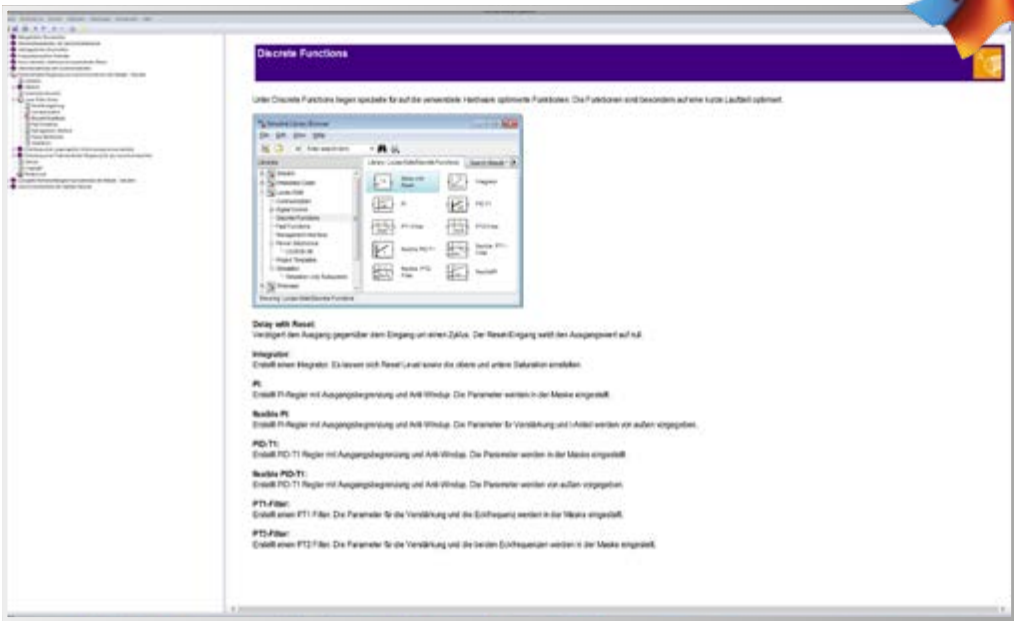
Discrete Functions

Unter Discrete Functions liegen spezielle für auf die verwendete Hardware optimierte Funktionen. Die Funktionen sind besonders auf eine kurze Laufzeit optimiert.

Delay with Reset:
Verzögert den Ausgang gegenüber dem Eingang um einen Zyklus. Der Reset-Eingang setzt den Ausgangswert auf null.

Integrator:
Erstellt einen Integrator. Es lassen sich Reset Level sowie die obere und untere Saturation einstellen.

PI:
Erstellt PI-Regler mit Ausgangsbegrenzung und Anti-Windup. Die Parameter werden in der Maske eingestellt.

flexible PI:
Erstellt PI-Regler mit Ausgangsbegrenzung und Anti-Windup. Die Parameter für Verstärkung und I-Anteil werden von außen vorgegeben.

PID-T1:
Erstellt PID-T1 Regler mit Ausgangsbegrenzung und Anti-Windup. Die Parameter werden in der Maske eingestellt.

flexible PID-T1:
Erstellt PID-T1 Regler mit Ausgangsbegrenzung und Anti-Windup. Die Parameter werden von außen vorgegeben.

PT1-Filter:
Erstellt einen PT1 Filter. Die Parameter für die Verstärkung und die Eckfrequenz werden in der Maske eingestellt.

PT2-Filter:
Erstellt einen PT2 Filter. Die Parameter für die Verstärkung und die beiden Eckfrequenzen werden in der Maske eingestellt.